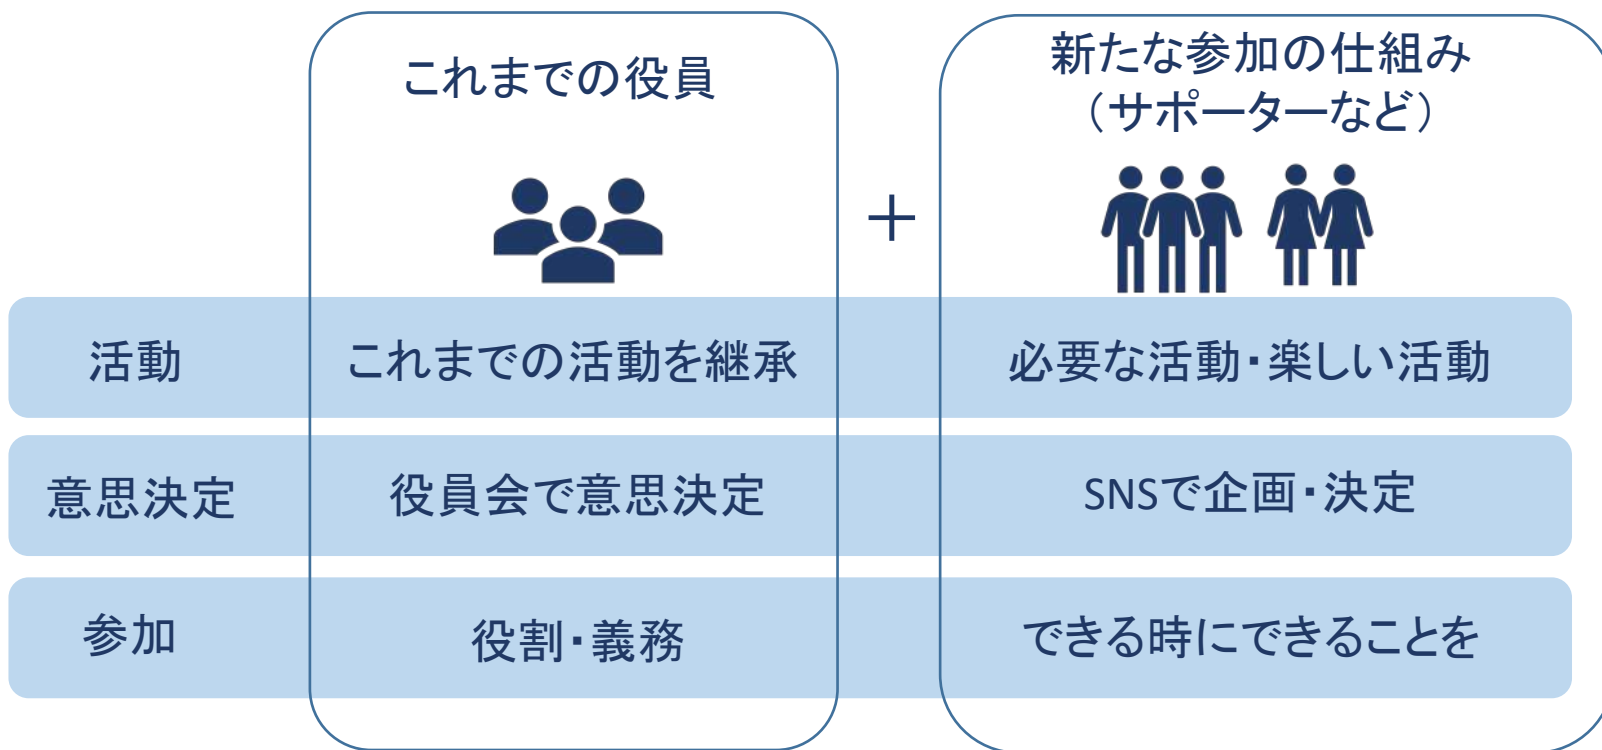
| | これまでの役員 | ＋ | 新たな参加の仕組み（サポーターなど） |
|---|---|---|---|
| 活動 | これまでの活動を継承 | | 必要な活動・楽しい活動 |
| 意思決定 | 役員会で意思決定 | | SNSで企画・決定 |
| 参加 | 役割・義務 | | できる時にできることを |